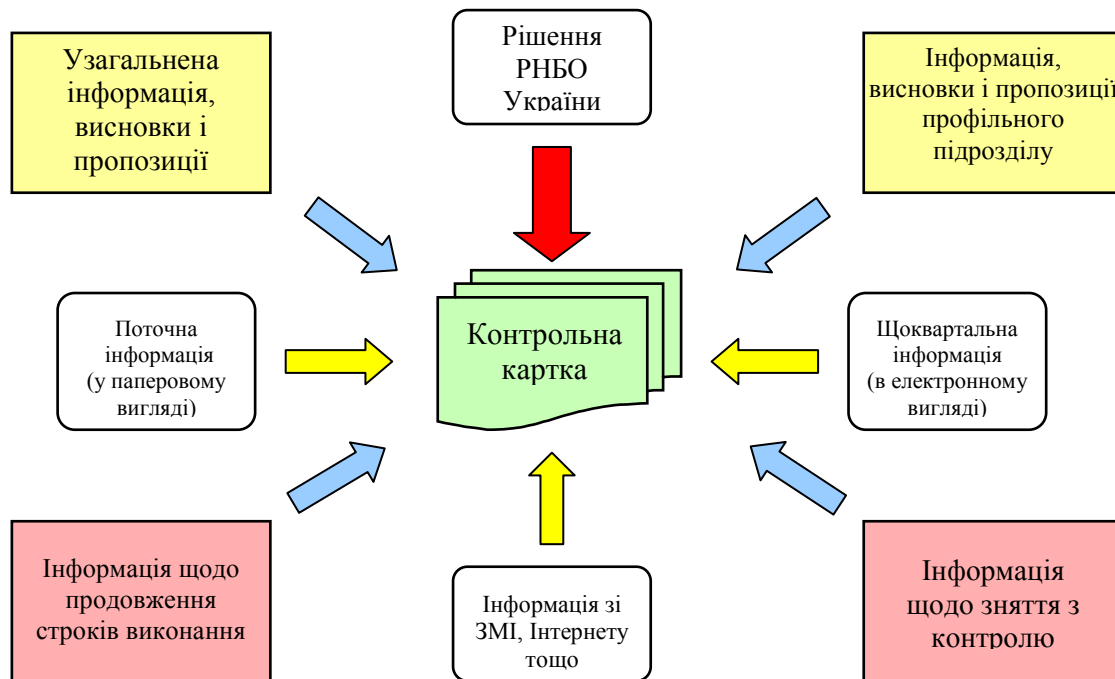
Узагальнена інформація, висновки і пропозиції

Рішення РНБО України

Інформація, висновки і пропозиції профільного підрозділу

Поточна інформація (у паперовому вигляді)

Контрольна картка

Щоквартальна інформація (в електронному вигляді)

Інформація щодо продовження строків виконання

Інформація зі ЗМІ, Інтернету тощо

Інформація щодо зняття з контролю